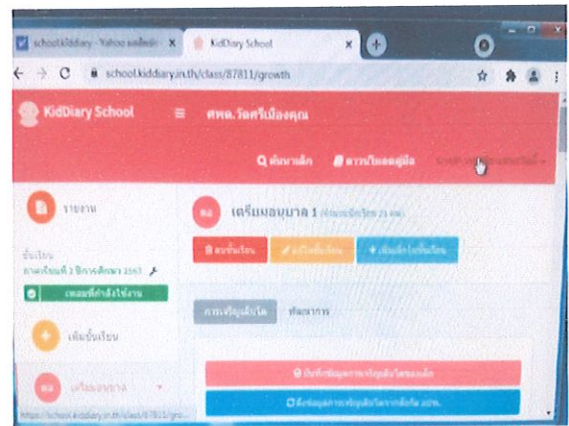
school.kiddiary - Yahoo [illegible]

KidDiary School

school.kiddiary.in.th/class/87811/growth

KidDiary School

ศพด.วัดศรีเมืองคุณ

ค้นหาเด็ก

ดาวน์โหลดคู่มือ

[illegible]

รายงาน

ชั้นเรียน

ภาคเรียนที่ 2 ปีการศึกษา 2563

เทอมที่กำลังใช้งาน

เพิ่มชั้นเรียน

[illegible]

ตล

เตรียมอนุบาล 1 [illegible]

ลบชั้นเรียน

แก้ไขชั้นเรียน

เพิ่มเด็กในชั้นเรียน

การเจริญเติบโต

พัฒนาการ

บันทึกข้อมูลการเจริญเติบโตของเด็ก

ดึงข้อมูลการเจริญเติบโตจากเด็กใน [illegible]

https://school.kiddiary.in.th/class/87811/gro...